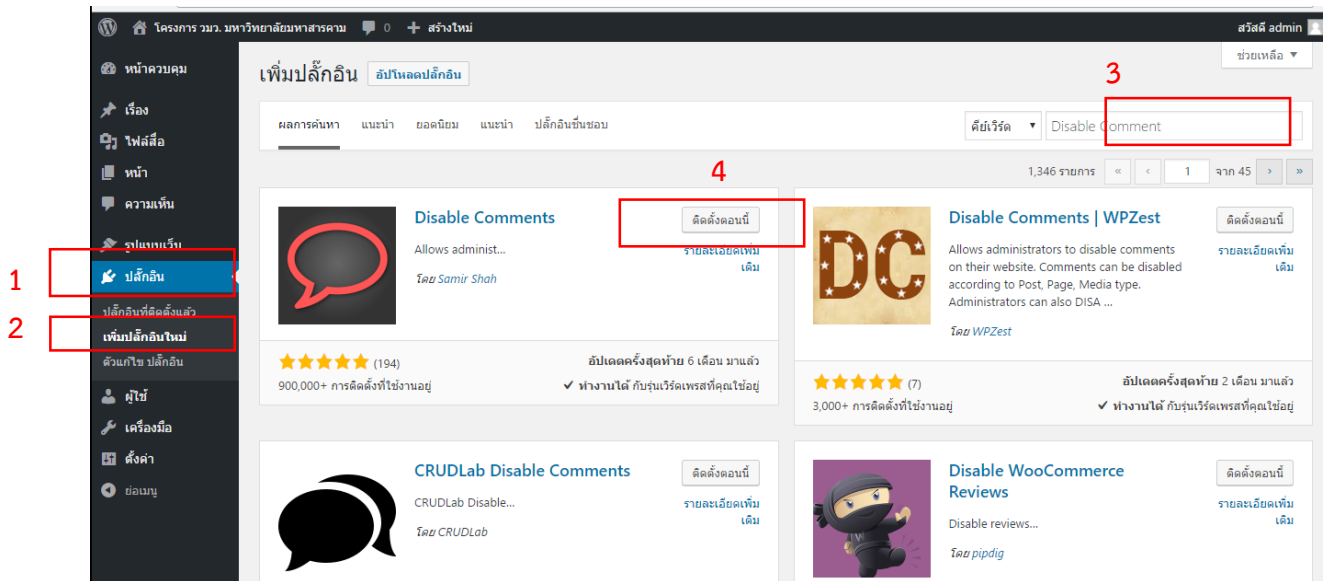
โครงการ วมว. มหาวิทยาลัยมหาสารคาม 0 สร้างใหม่ สวัสดี admin

ช่วยเหลือ ▼

หน้าควบคุม
เรื่อง
ไฟล์สื่อ
หน้า
ความเห็น
รูปแบบเว็บ
ปลั๊กอิน
ปลั๊กอินที่ติดตั้งแล้ว
เพิ่มปลั๊กอินใหม่
ตัวแก้ไข ปลั๊กอิน
ผู้ใช้
เครื่องมือ
ตั้งค่า
ย่อเมนู

1
2
3
4

เพิ่มปลั๊กอิน อัปโหลดปลั๊กอิน

ผลการค้นหา แนะนำ ยอดนิยม แนะนำ ปลั๊กอินที่ชื่นชอบ

คีย์เวิร์ด Disable Comment

1,346 รายการ « ‹ 1 จาก 45 › »

Disable Comments
ติดตั้งตอนนี้
รายละเอียดเพิ่มเติม
Allows administ...
โดย Samir Shah
(194)
900,000+ การติดตั้งที่ใช้งานอยู่
อัปเดตครั้งสุดท้าย 6 เดือน มาแล้ว
✔ ทำงานได้ กับรุ่นเวิร์ดเพรสที่คุณใช้อยู่

Disable Comments | WPZest
ติดตั้งตอนนี้
รายละเอียดเพิ่มเติม
Allows administrators to disable comments on their website. Comments can be disabled according to Post, Page, Media type. Administrators can also DISA ...
โดย WPZest
(7)
3,000+ การติดตั้งที่ใช้งานอยู่
อัปเดตครั้งสุดท้าย 2 เดือน มาแล้ว
✔ ทำงานได้ กับรุ่นเวิร์ดเพรสที่คุณใช้อยู่

CRUDLab Disable Comments
ติดตั้งตอนนี้
รายละเอียดเพิ่มเติม
CRUDLab Disable...
โดย CRUDLab

Disable WooCommerce Reviews
ติดตั้งตอนนี้
รายละเอียดเพิ่มเติม
Disable reviews...
โดย pipdig